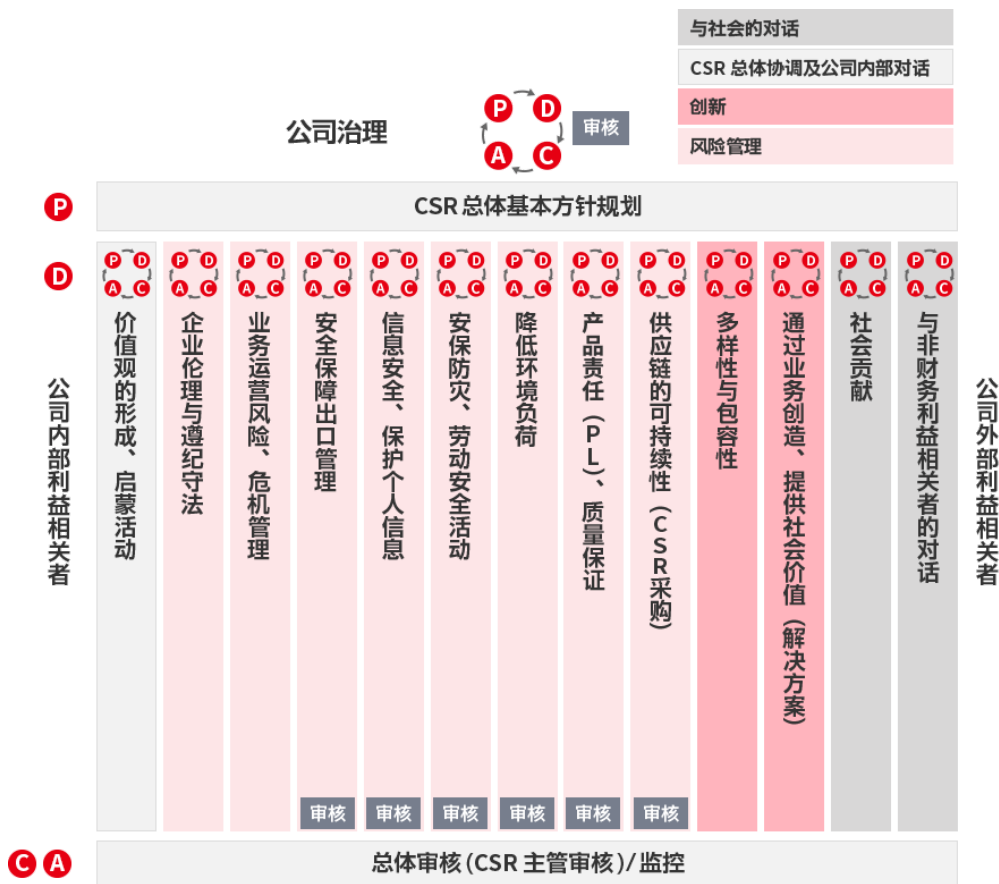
与社会的对话
CSR 总体协调及公司内部对话
创新
风险管理

公司治理

P D A C 审核

P CSR 总体基本方针规划

D

公司内部利益相关者

价值观的形成、启蒙活动

企业伦理与遵纪守法

业务运营风险、危机管理

安全保障出口管理 审核

信息安全、保护个人信息 审核

安保防灾、劳动安全活动 审核

降低环境负荷 审核

产品责任（PL）、质量保证 审核

供应链的可持续性（CSR采购） 审核

多样性与包容性

通过业务创造、提供社会价值（解决方案）

社会贡献

与非财务利益相关者的对话

公司外部利益相关者

C A 总体审核（CSR 主管审核）/监控